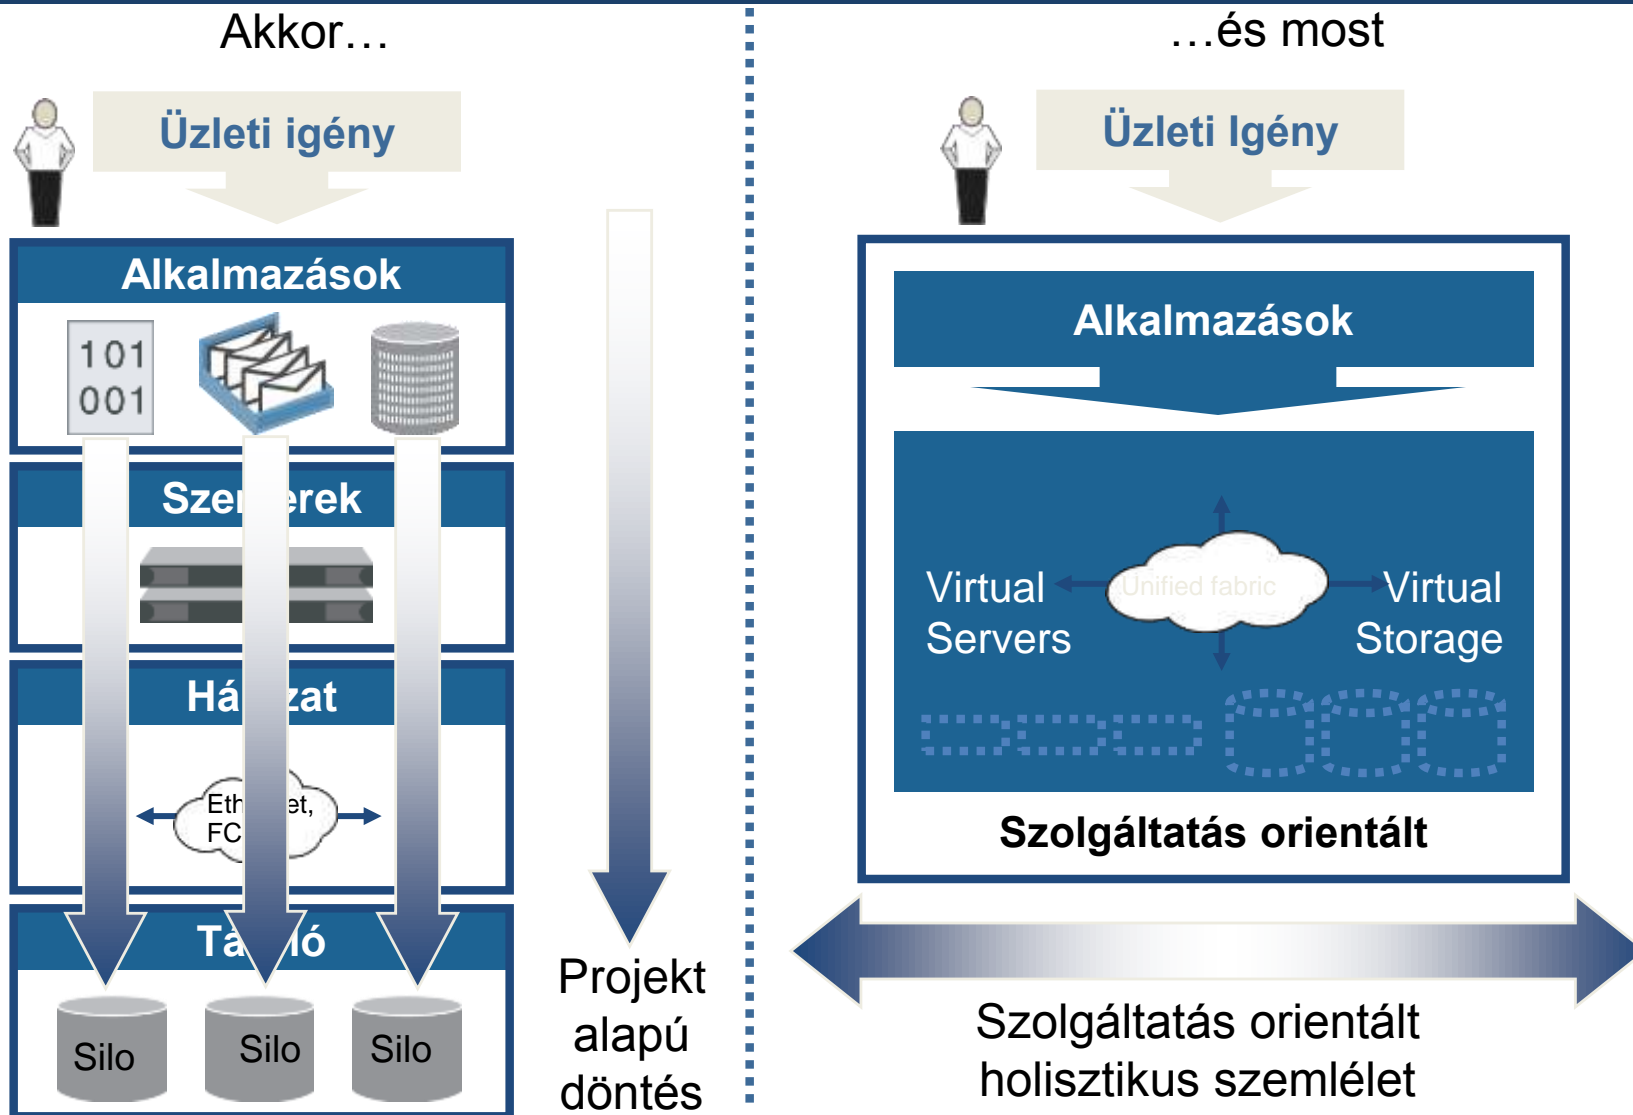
Akkor…

Üzleti igény

Alkalmazások

101
001

Szer erek

Há zat

Eth et,
FC

Tá ló

Silo

Silo

Silo

Projekt alapú döntés

…és most

Üzleti Igény

Alkalmazások

Virtual Servers

Unified fabric

Virtual Storage

Szolgáltatás orientált

Szolgáltatás orientált holisztikus szemlélet